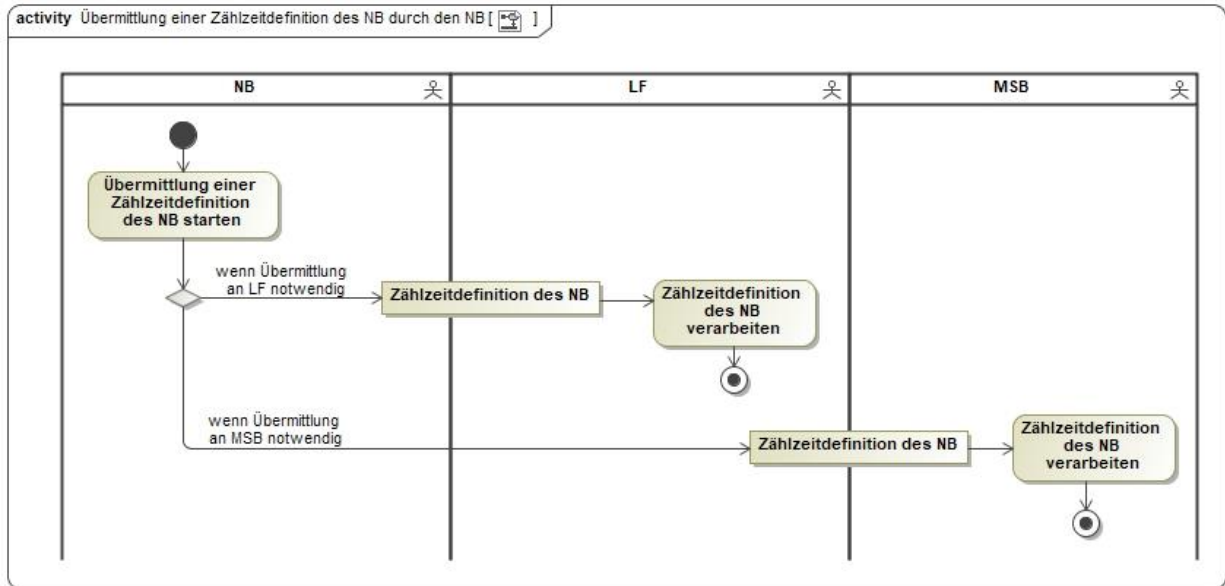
activity Übermittlung einer Zählzeitdefinition des NB durch den NB [ ]

NB

LF

MSB

Übermittlung einer Zählzeitdefinition des NB starten

wenn Übermittlung an LF notwendig

Zählzeitdefinition des NB

Zählzeitdefinition des NB verarbeiten

wenn Übermittlung an MSB notwendig

Zählzeitdefinition des NB

Zählzeitdefinition des NB verarbeiten